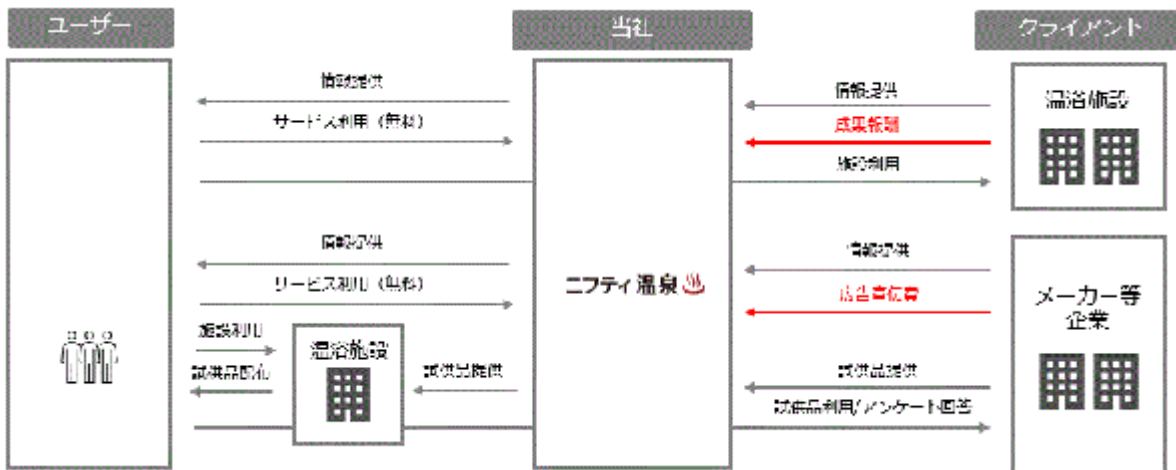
ユーザー

当社

クライアント

情報提供

サービス利用（無料）

情報提供

成果報酬

施設利用

温浴施設

情報提供

サービス利用（無料）

ニフティ温泉

情報提供

広告宣伝費

メーカー等企業

施設利用

試供品配布

温浴施設

試供品提供

試供品提供

試供品利用/アンケート回答